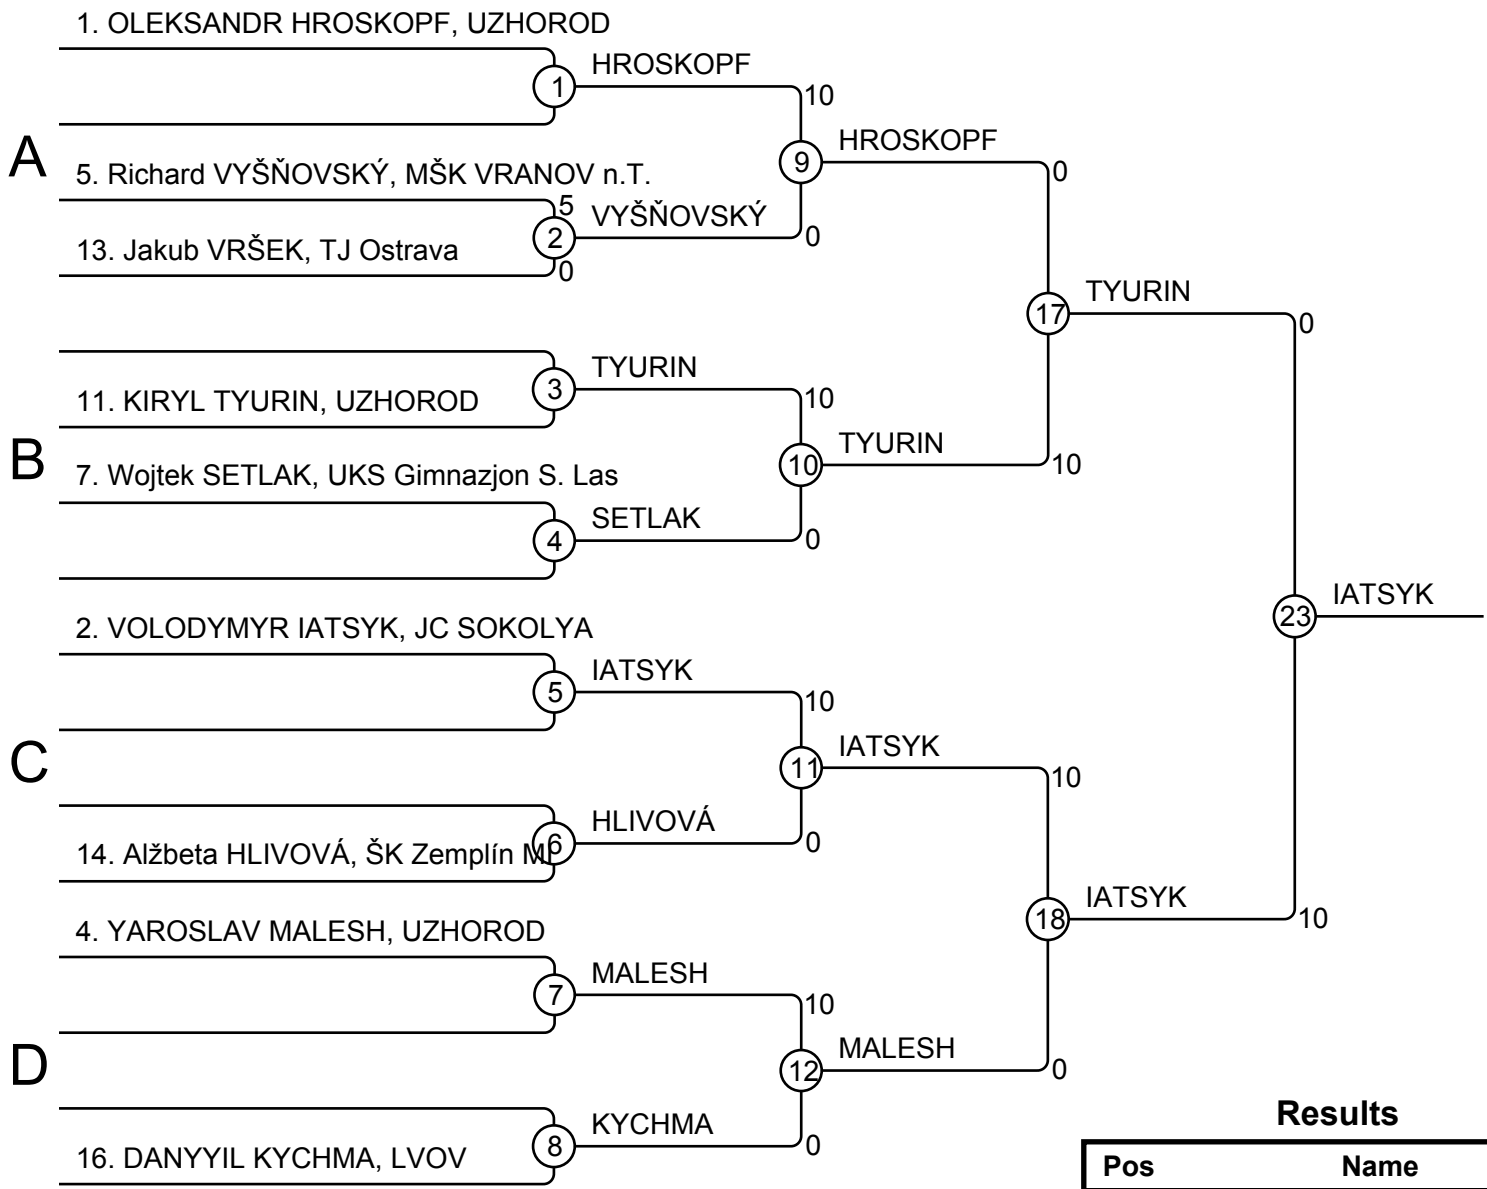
1. OLEKSANDR HROSKOPF, UZHOROD

1 HROSKOPF 10

A

5. Richard VYŠŇOVSKÝ, MŠK VRANOV n.T.

9 HROSKOPF 0

5 2 VYŠŇOVSKÝ 0

13. Jakub VRŠEK, TJ Ostrava 0

17 TYURIN 0

3 TYURIN 10

11. KIRYL TYURIN, UZHOROD

B

7. Wojtek SETLAK, UKS Gimnazjon S. Las

10 TYURIN 10

4 SETLAK 0

2. VOLODYMYR IATSYK, JC SOKOLYA

23 IATSYK

5 IATSYK 10

C

11 IATSYK 10

6 HLIVOVÁ 0

14. Alžbeta HLIVOVÁ, ŠK Zemplín M

4. YAROSLAV MALESH, UZHOROD

18 IATSYK 10

7 MALESH 10

D

12 MALESH 0

8 KYCHMA 0

16. DANYYIL KYCHMA, LVOV

Results

| Pos | Name |
|---|---|